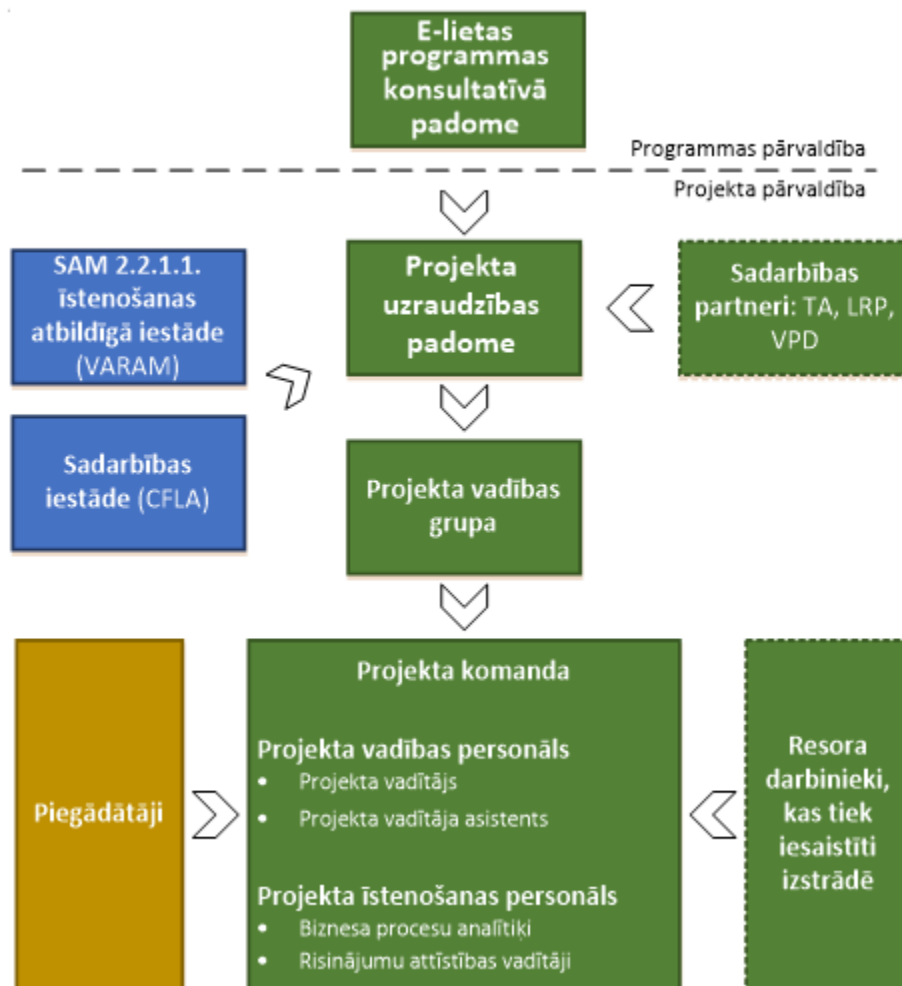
E-lietas programmas konsultatīvā padome

Programmas pārvaldība

Projekta pārvaldība

SAM 2.2.1.1. īstenošanas atbildīgā iestāde (VARAM)

Projekta uzraudzības padome

Sadarbības partneri: TA, LRP, VPD

Sadarbības iestāde (CFLA)

Projekta vadības grupa

Piegādātāji

Projekta komanda

Projekta vadības personāls
• Projekta vadītājs
• Projekta vadītāja asistents

Projekta īstenošanas personāls
• Biznesa procesu analītiķi
• Risinājumu attīstības vadītāji

Resora darbinieki, kas tiek iesaistīti izstrādē